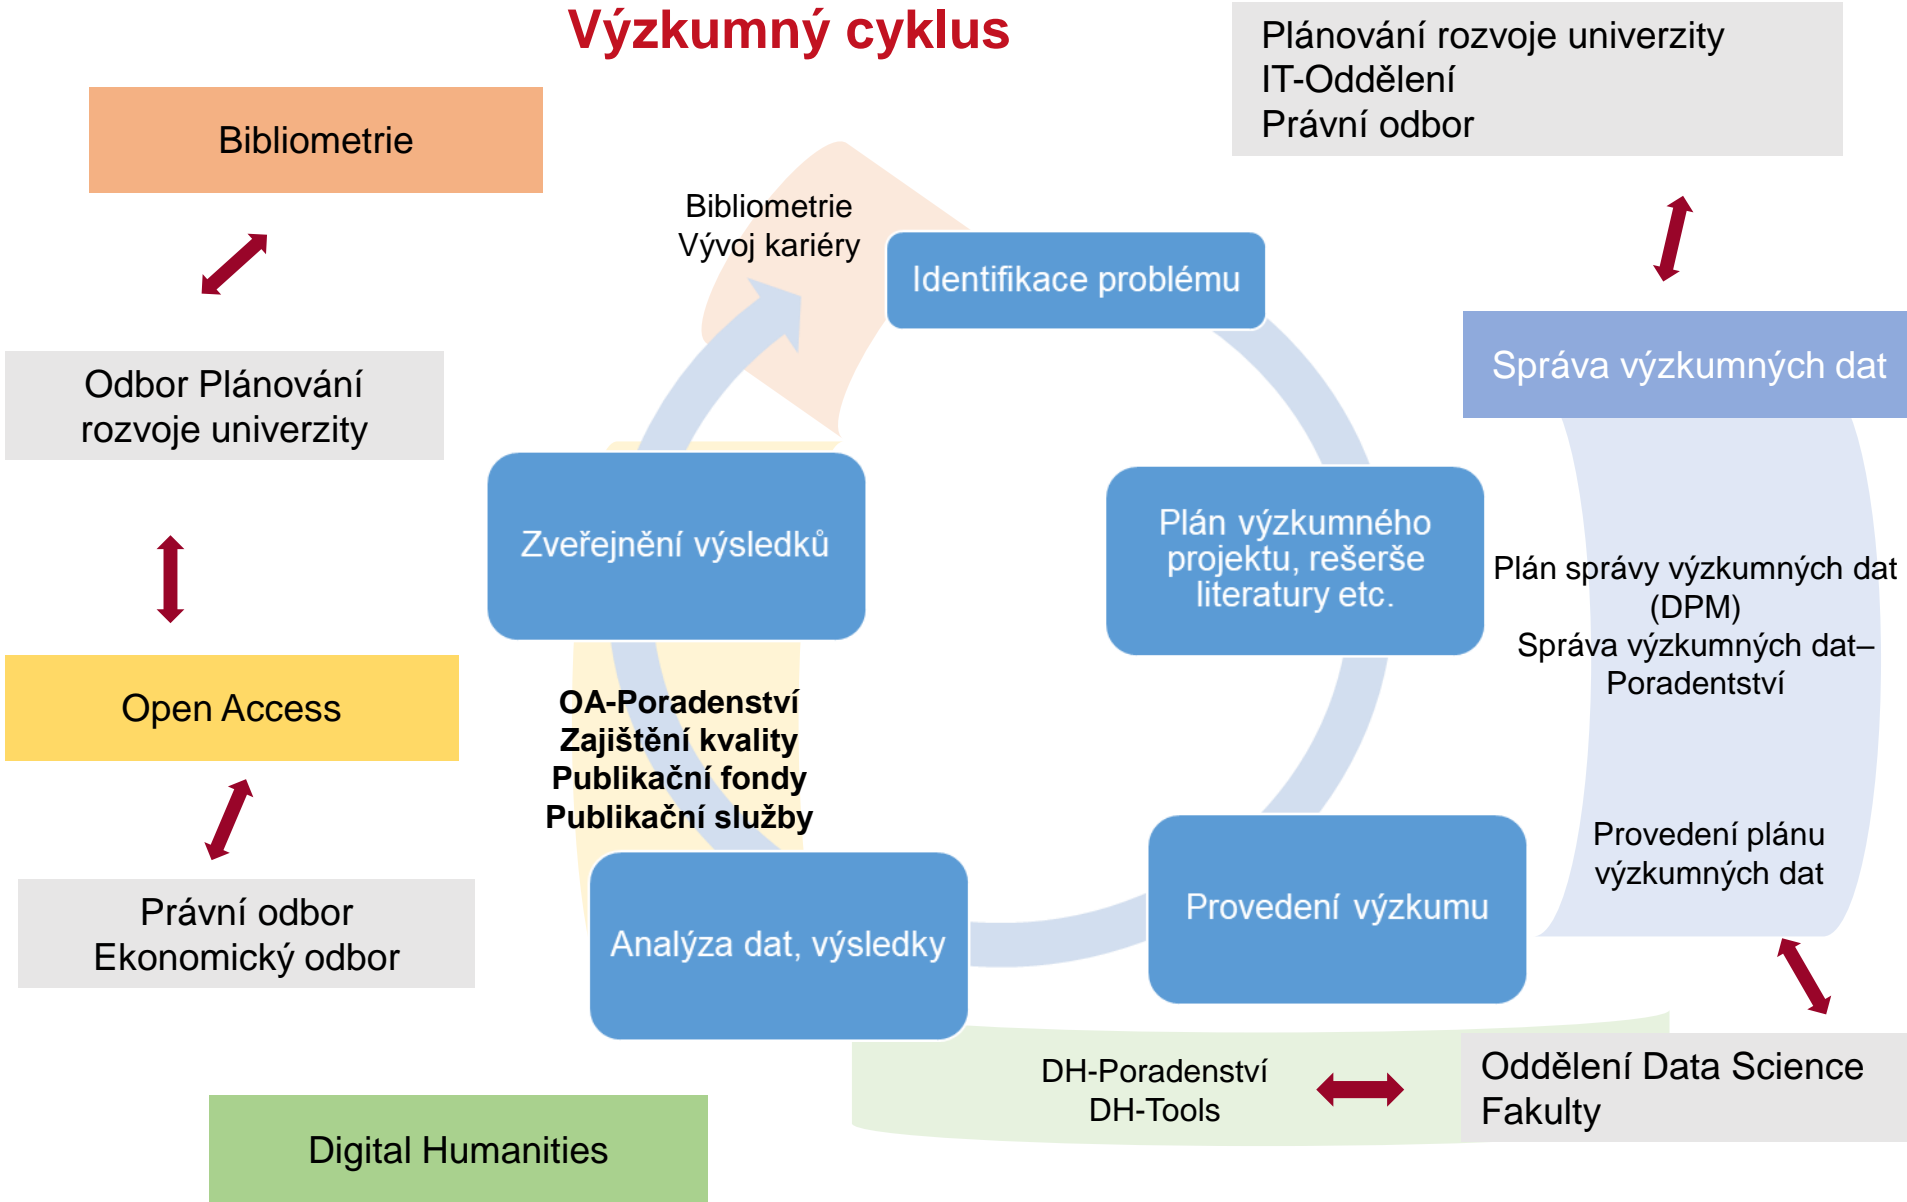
Výzkumný cyklus

Plánování rozvoje univerzity
IT-Oddělení
Právní odbor

Bibliometrie

Bibliometrie
Vývoj kariéry

Identifikace problému

Správa výzkumných dat

Odbor Plánování rozvoje univerzity

Zveřejnění výsledků

Plán výzkumného projektu, rešerše literatury etc.

Plán správy výzkumných dat (DPM)
Správa výzkumných dat– Poradentství

Open Access

OA-Poradenství
Zajištění kvality
Publikační fondy
Publikační služby

Právní odbor
Ekonomický odbor

Analýza dat, výsledky

Provedení výzkumu

Provedení plánu výzkumných dat

DH-Poradenství
DH-Tools

Oddělení Data Science Fakulty

Digital Humanities